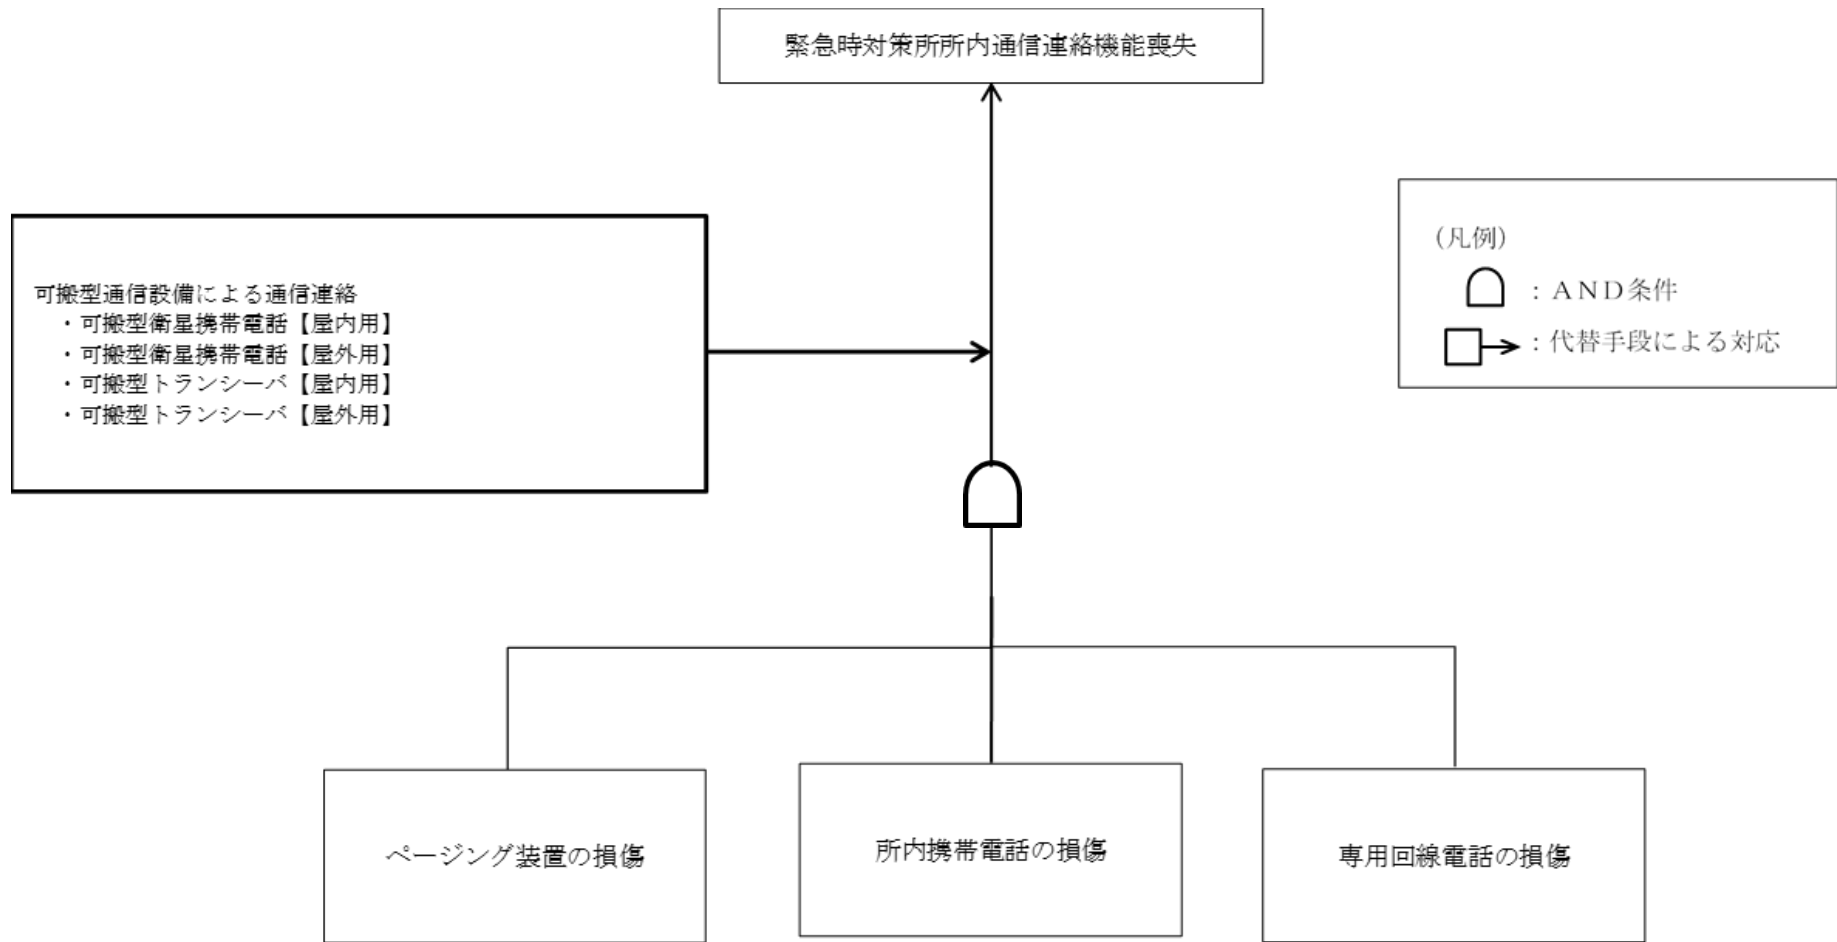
緊急時対策所所内通信連絡機能喪失

可搬型通信設備による通信連絡
・可搬型衛星携帯電話【屋内用】
・可搬型衛星携帯電話【屋外用】
・可搬型トランシーバ【屋内用】
・可搬型トランシーバ【屋外用】

(凡例)
：AND条件
：代替手段による対応

ページング装置の損傷

所内携帯電話の損傷

専用回線電話の損傷